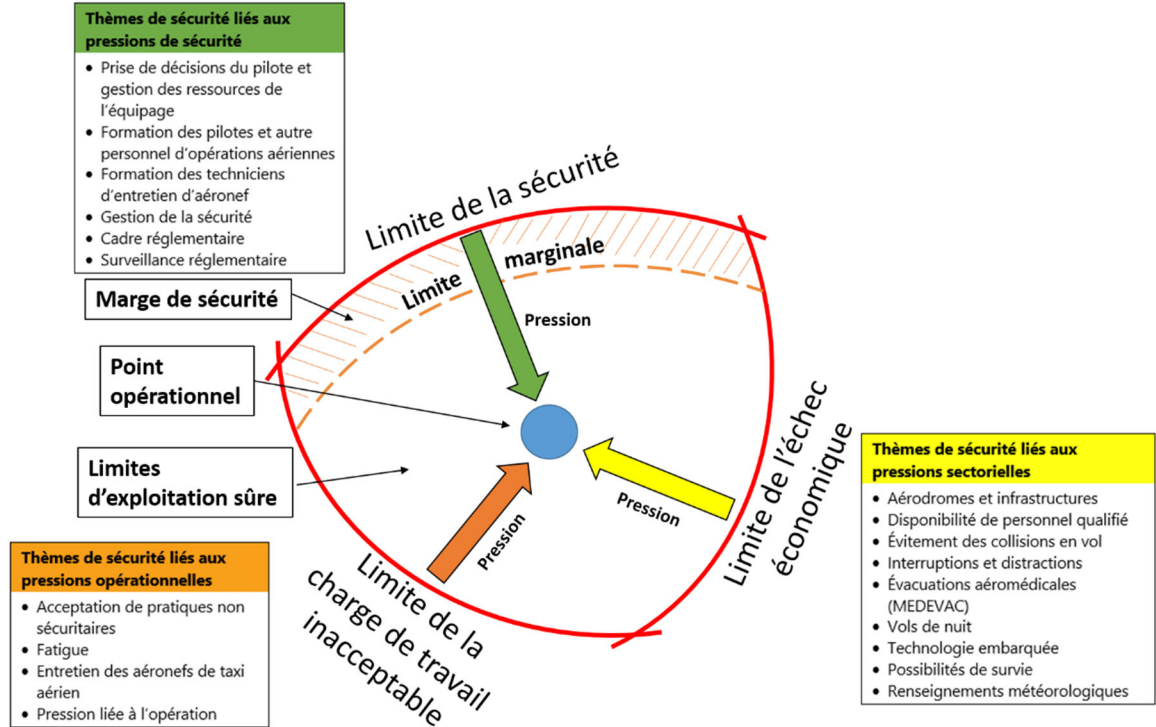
Thèmes de sécurité liés aux pressions de sécurité

- Prise de décisions du pilote et gestion des ressources de l'équipage
- Formation des pilotes et autre personnel d'opérations aériennes
- Formation des techniciens d'entretien d'aéronef
- Gestion de la sécurité
- Cadre réglementaire
- Surveillance réglementaire

Limite de la sécurité

Limite marginale

Pression

Marge de sécurité

Point opérationnel

Limites d'exploitation sûre

Limite de l'échec économique

Pression

Pression

Limite de la charge de travail inacceptable

Thèmes de sécurité liés aux pressions sectorielles

- Aérodromes et infrastructures
- Disponibilité de personnel qualifié
- Évitement des collisions en vol
- Interruptions et distractions
- Évacuations aéromédicales (MEDEVAC)
- Vols de nuit
- Technologie embarquée
- Possibilités de survie
- Renseignements météorologiques

Thèmes de sécurité liés aux pressions opérationnelles

- Acceptation de pratiques non sécuritaires
- Fatigue
- Entretien des aéronefs de taxi aérien
- Pression liée à l'opération